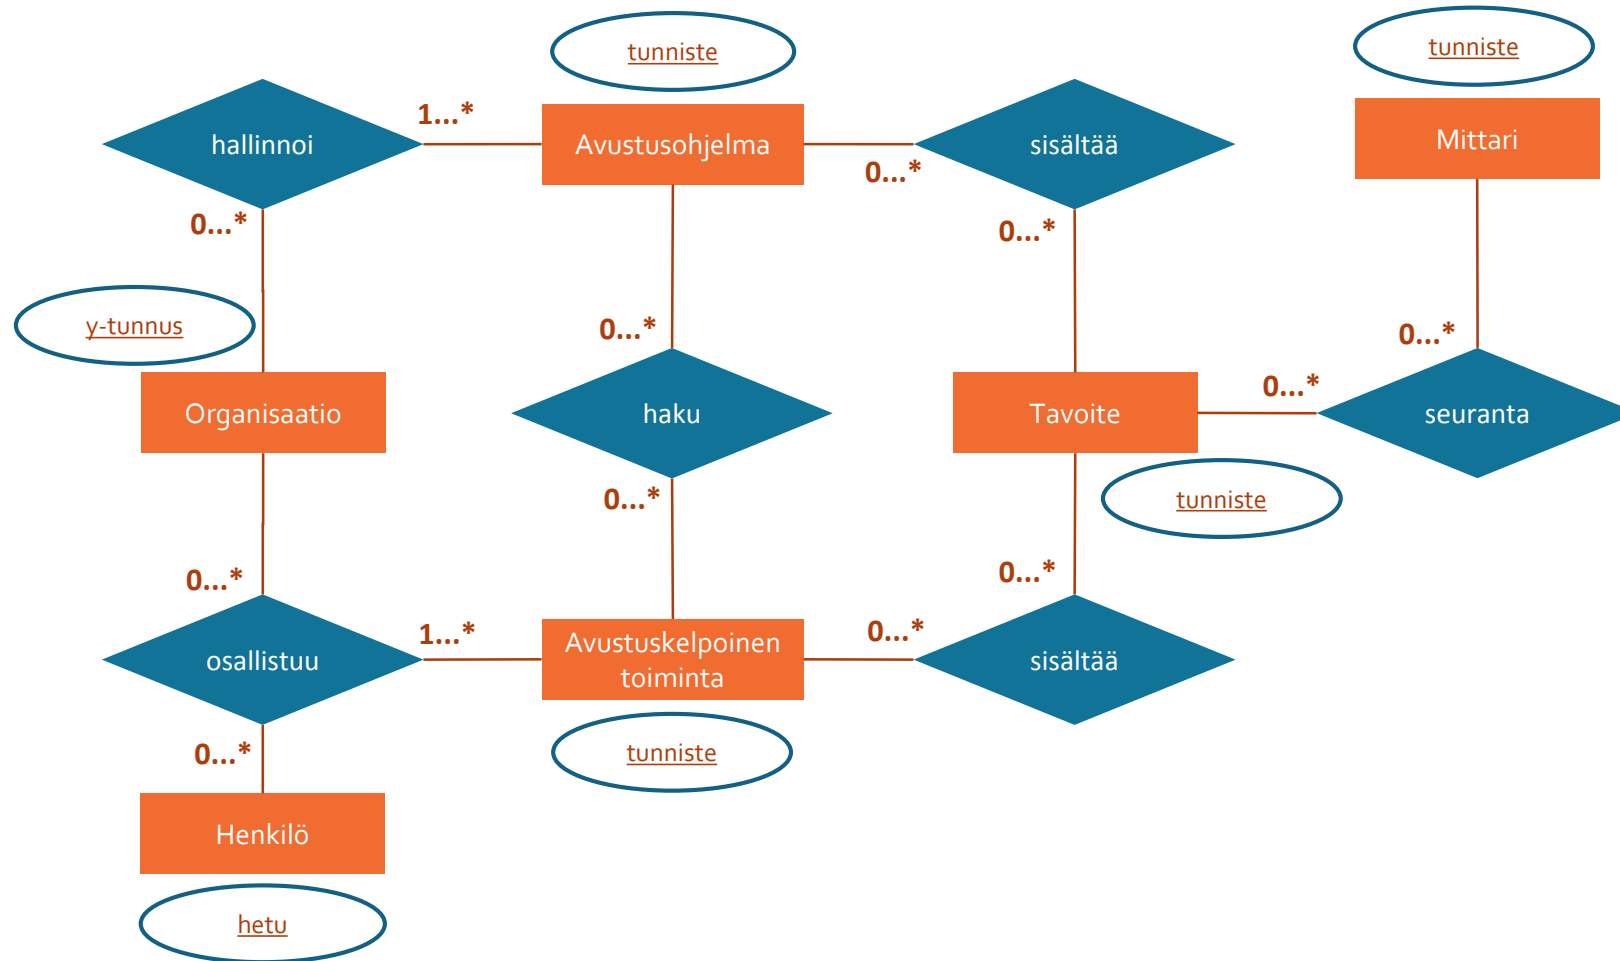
tunniste

tunniste

hallinnoi

1...*

Avustusohjelma

sisältää

Mittari

0...*

0...*

0...*

y-tunnus

0...*

0...*

Organisaatio

haku

Tavoite

0...*

seuranta

tunniste

0...*

0...*

0...*

osallistuu

1...*

Avustuskelpoinen toiminta

0...*

sisältää

0...*

tunniste

Henkilö

hetu